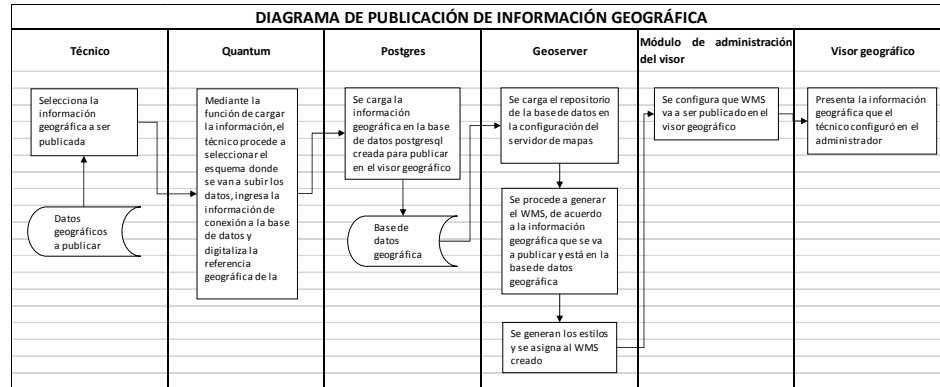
DIAGRAMA DE PUBLICACIÓN DE INFORMACIÓN GEOGRÁFICA

Técnico

Quantum

Postgres

Geoserver

Módulo de administración del visor

Visor geográfico

Selecciona la información geográfica a ser publicada

Datos geográficos a publicar

Mediante la función de cargar la información, el técnico procede a seleccionar el esquema donde se van a subir los datos, ingresa la información de conexión a la base de datos y digitaliza la referencia geográfica de la

Se carga la información geográfica en la base de datos postgresql creada para publicar en el visor geográfico

Base de datos geográfica

Se carga el repositorio de la base de datos en la configuración del servidor de mapas

Se procede a generar el WMS, de acuerdo a la información geográfica que se va a publicar y está en la base de datos geográfica

Se generan los estilos y se asigna al WMS creado

Se configura que WMS va a ser publicado en el visor geográfico

Presenta la información geográfica que el técnico configuró en el administrador